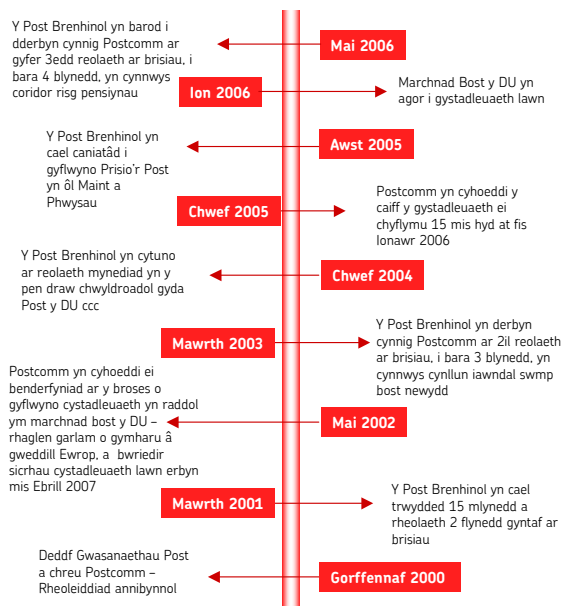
Mai 2006

Y Post Brenhinol yn barod i dderbyn cynnig Postcomm ar gyfer 3edd reolaeth ar brisiau, i bara 4 blynedd, yn cynnwys coridor risg pensiynau

Ion 2006

Marchnad Bost y DU yn agor i gystadleuaeth lawn

Awst 2005

Y Post Brenhinol yn cael caniatâd i gyflwyno Prisio'r Post yn ôl Maint a Phwysau

Chwef 2005

Postcomm yn cyhoeddi y caiff y gystadleuaeth ei chyflymu 15 mis hyd at fis Ionawr 2006

Chwef 2004

Y Post Brenhinol yn cytuno ar reolaeth mynediad yn y pen draw chwyldroadol gyda Post y DU ccc

Mawrth 2003

Y Post Brenhinol yn derbyn cynnig Postcomm ar 2il reolaeth ar brisiau, i bara 3 blynedd, yn cynnwys cynllun iawndal swmp bost newydd

Mai 2002

Postcomm yn cyhoeddi ei benderfyniad ar y broses o gyflwyno cystadleuaeth yn raddol ym marchnad bost y DU – rhaglen garlam o gymharu â gweddill Ewrop, a bwriedir sicrhau cystadleuaeth lawn erbyn mis Ebrill 2007

Mawrth 2001

Y Post Brenhinol yn cael trwydded 15 mlynedd a rheolaeth 2 flynedd gyntaf ar brisiau

Gorffennaf 2000

Deddf Gwasanaethau Post a chreu Postcomm – Rheoleiddiad annibynnol